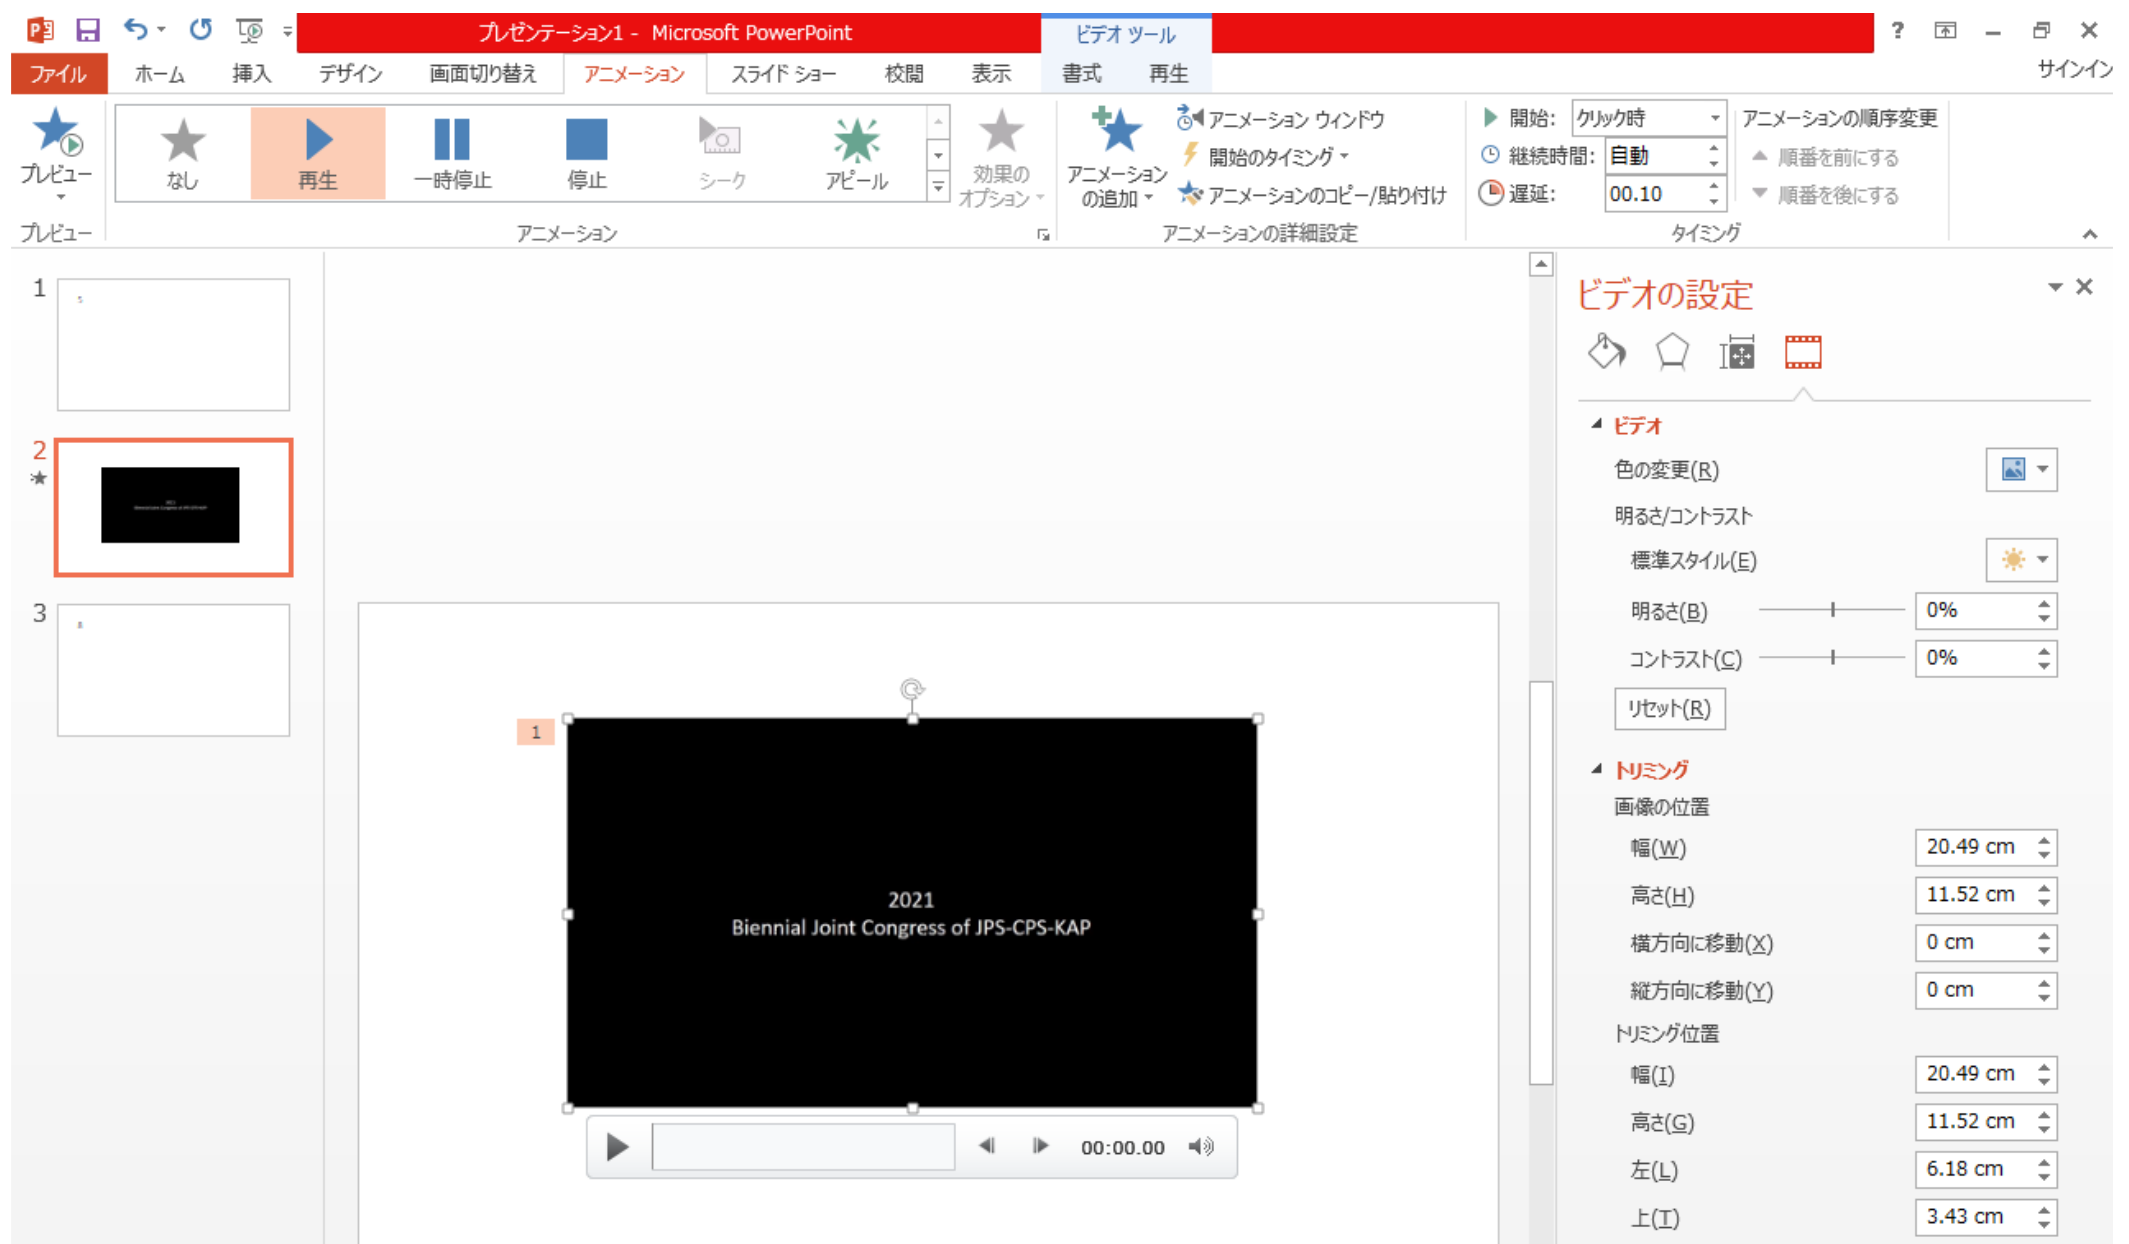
プレゼンテーション1 - Microsoft PowerPoint
ビデオ ツール
? — ✕
ファイル ホーム 挿入 デザイン 画面切り替え アニメーション スライド ショー 校閲 表示 書式 再生
サインイン

プレビュー
プレビュー
なし 再生 一時停止 停止 シーク アピール
効果の オプション
アニメーション
アニメーション の追加
アニメーション ウィンドウ
開始のタイミング
アニメーションのコピー/貼り付け
アニメーションの詳細設定
開始: クリック時
継続時間: 自動
遅延: 00.10
アニメーションの順序変更
順番を前にする
順番を後にする
タイミング

1
2
3

1
2021
Biennial Joint Congress of JPS-CPS-KAP
00:00.00

ビデオの設定
ビデオ
色の変更(R)
明るさ/コントラスト
標準スタイル(E)
明るさ(B) 0%
コントラスト(C) 0%
リセット(R)
トリミング
画像の位置
幅(W) 20.49 cm
高さ(H) 11.52 cm
横方向に移動(X) 0 cm
縦方向に移動(Y) 0 cm
トリミング位置
幅(I) 20.49 cm
高さ(G) 11.52 cm
左(L) 6.18 cm
上(T) 3.43 cm